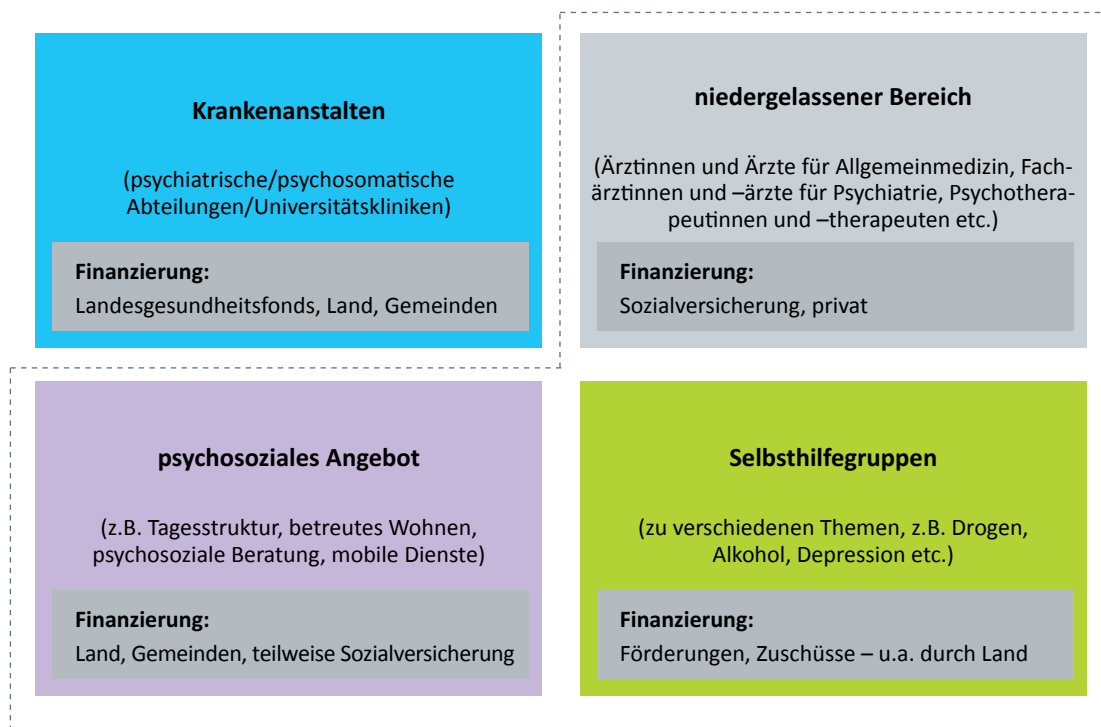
Krankenanstalten

(psychiatrische/psychosomatische Abteilungen/Universitätskliniken)

Finanzierung:
Landesgesundheitsfonds, Land, Gemeinden

niedergelassener Bereich

(Ärztinnen und Ärzte für Allgemeinmedizin, Fachärztinnen und –ärzte für Psychiatrie, Psychotherapeutinnen und –therapeuten etc.)

Finanzierung:
Sozialversicherung, privat

psychosoziales Angebot

(z.B. Tagesstruktur, betreutes Wohnen, psychosoziale Beratung, mobile Dienste)

Finanzierung:
Land, Gemeinden, teilweise Sozialversicherung

Selbsthilfegruppen

(zu verschiedenen Themen, z.B. Drogen, Alkohol, Depression etc.)

Finanzierung:
Förderungen, Zuschüsse – u.a. durch Land